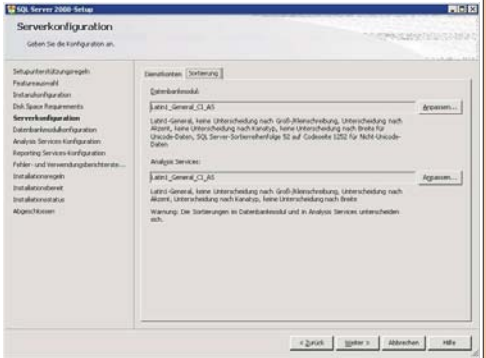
SQL Server 2008-Setup

Serverkonfiguration

Geben Sie die Konfiguration an.

Setupunterstützungsregeln
Featureauswahl
Instanzkonfiguration
Disk Space Requirements
Serverkonfiguration
Datenbankmodulkonfiguration
Analysis Services-Konfiguration
Reporting Services-Konfiguration
Fehler- und Verwendungsberichterste...
Installationsregeln
Installationsbereit
Installationsstatus
Abgeschlossen

Dienstkonten | Sortierung

Datenbankmodul:

Latin1_General_CI_AS

Anpassen...

Latin1-General, keine Unterscheidung nach Groß-/Kleinschreibung, Unterscheidung nach Akzent, keine Unterscheidung nach Kanatyp, keine Unterscheidung nach Breite für Unicode-Daten, SQL Server-Sortierreihenfolge 52 auf Codeseite 1252 für Nicht-Unicode-Daten

Analysis Services:

Latin1_General_CI_AS

Anpassen...

Latin1-General, keine Unterscheidung nach Groß-/Kleinschreibung, Unterscheidung nach Akzent, Unterscheidung nach Kanatyp, keine Unterscheidung nach Breite

Warnung: Die Sortierungen im Datenbankmodul und in Analysis Services unterscheiden sich.

< Zurück | Weiter > | Abbrechen | Hilfe